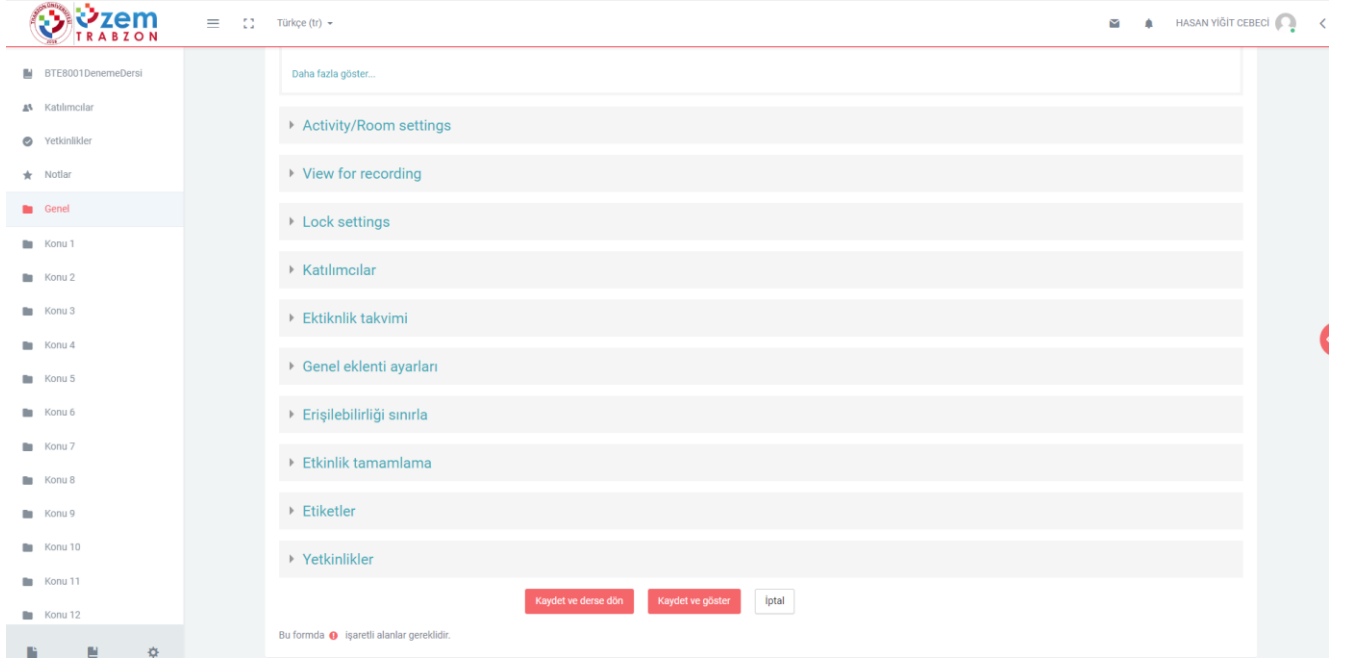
TRABZON ÜNİVERSİTESİ 2018
UZEM TRABZON

Türkçe (tr)

HASAN YİĞİT CEBECİ

BTE8001DenemeDersi
Katılımcılar
Yetkinlikler
Notlar
Genel
Konu 1
Konu 2
Konu 3
Konu 4
Konu 5
Konu 6
Konu 7
Konu 8
Konu 9
Konu 10
Konu 11
Konu 12

Daha fazla göster...

Activity/Room settings

View for recording

Lock settings

Katılımcılar

Ektiknlik takvimi

Genel eklenti ayarları

Erişilebilirliği sınırla

Etkinlik tamamlama

Etiketler

Yetkinlikler

Kaydet ve derse dön
Kaydet ve göster
İptal

Bu formda işaretli alanlar gereklidir.